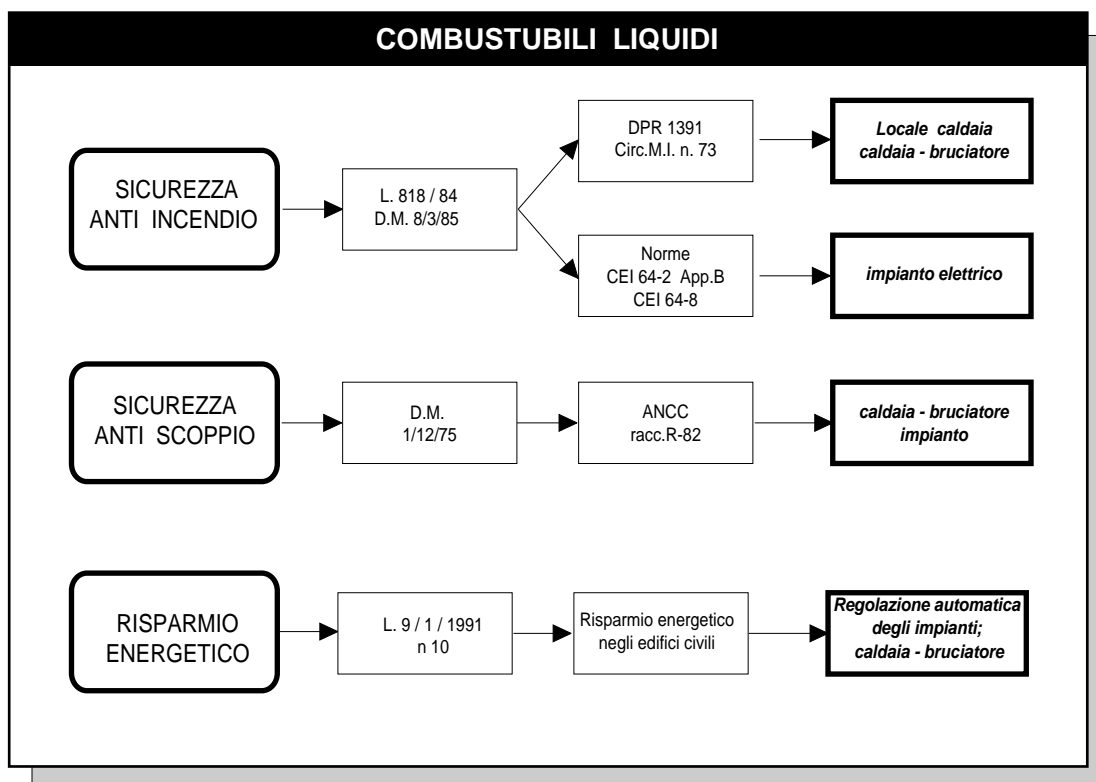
COMBUSTUBILI LIQUIDI

SICUREZZA ANTI INCENDIO

L. 818 / 84
D.M. 8/3/85

DPR 1391
Circ.M.I. n. 73

Locale caldaia
caldaia - bruciatore

Norme
CEI 64-2 App.B
CEI 64-8

impianto elettrico

SICUREZZA ANTI SCOPPIO

D.M.
1/12/75

ANCC
racc.R-82

caldaia - bruciatore
impianto

RISPARMIO ENERGETICO

L. 9 / 1 / 1991
n 10

Risparmio energetico negli edifici civili

Regolazione automatica degli impianti;
caldaia - bruciatore